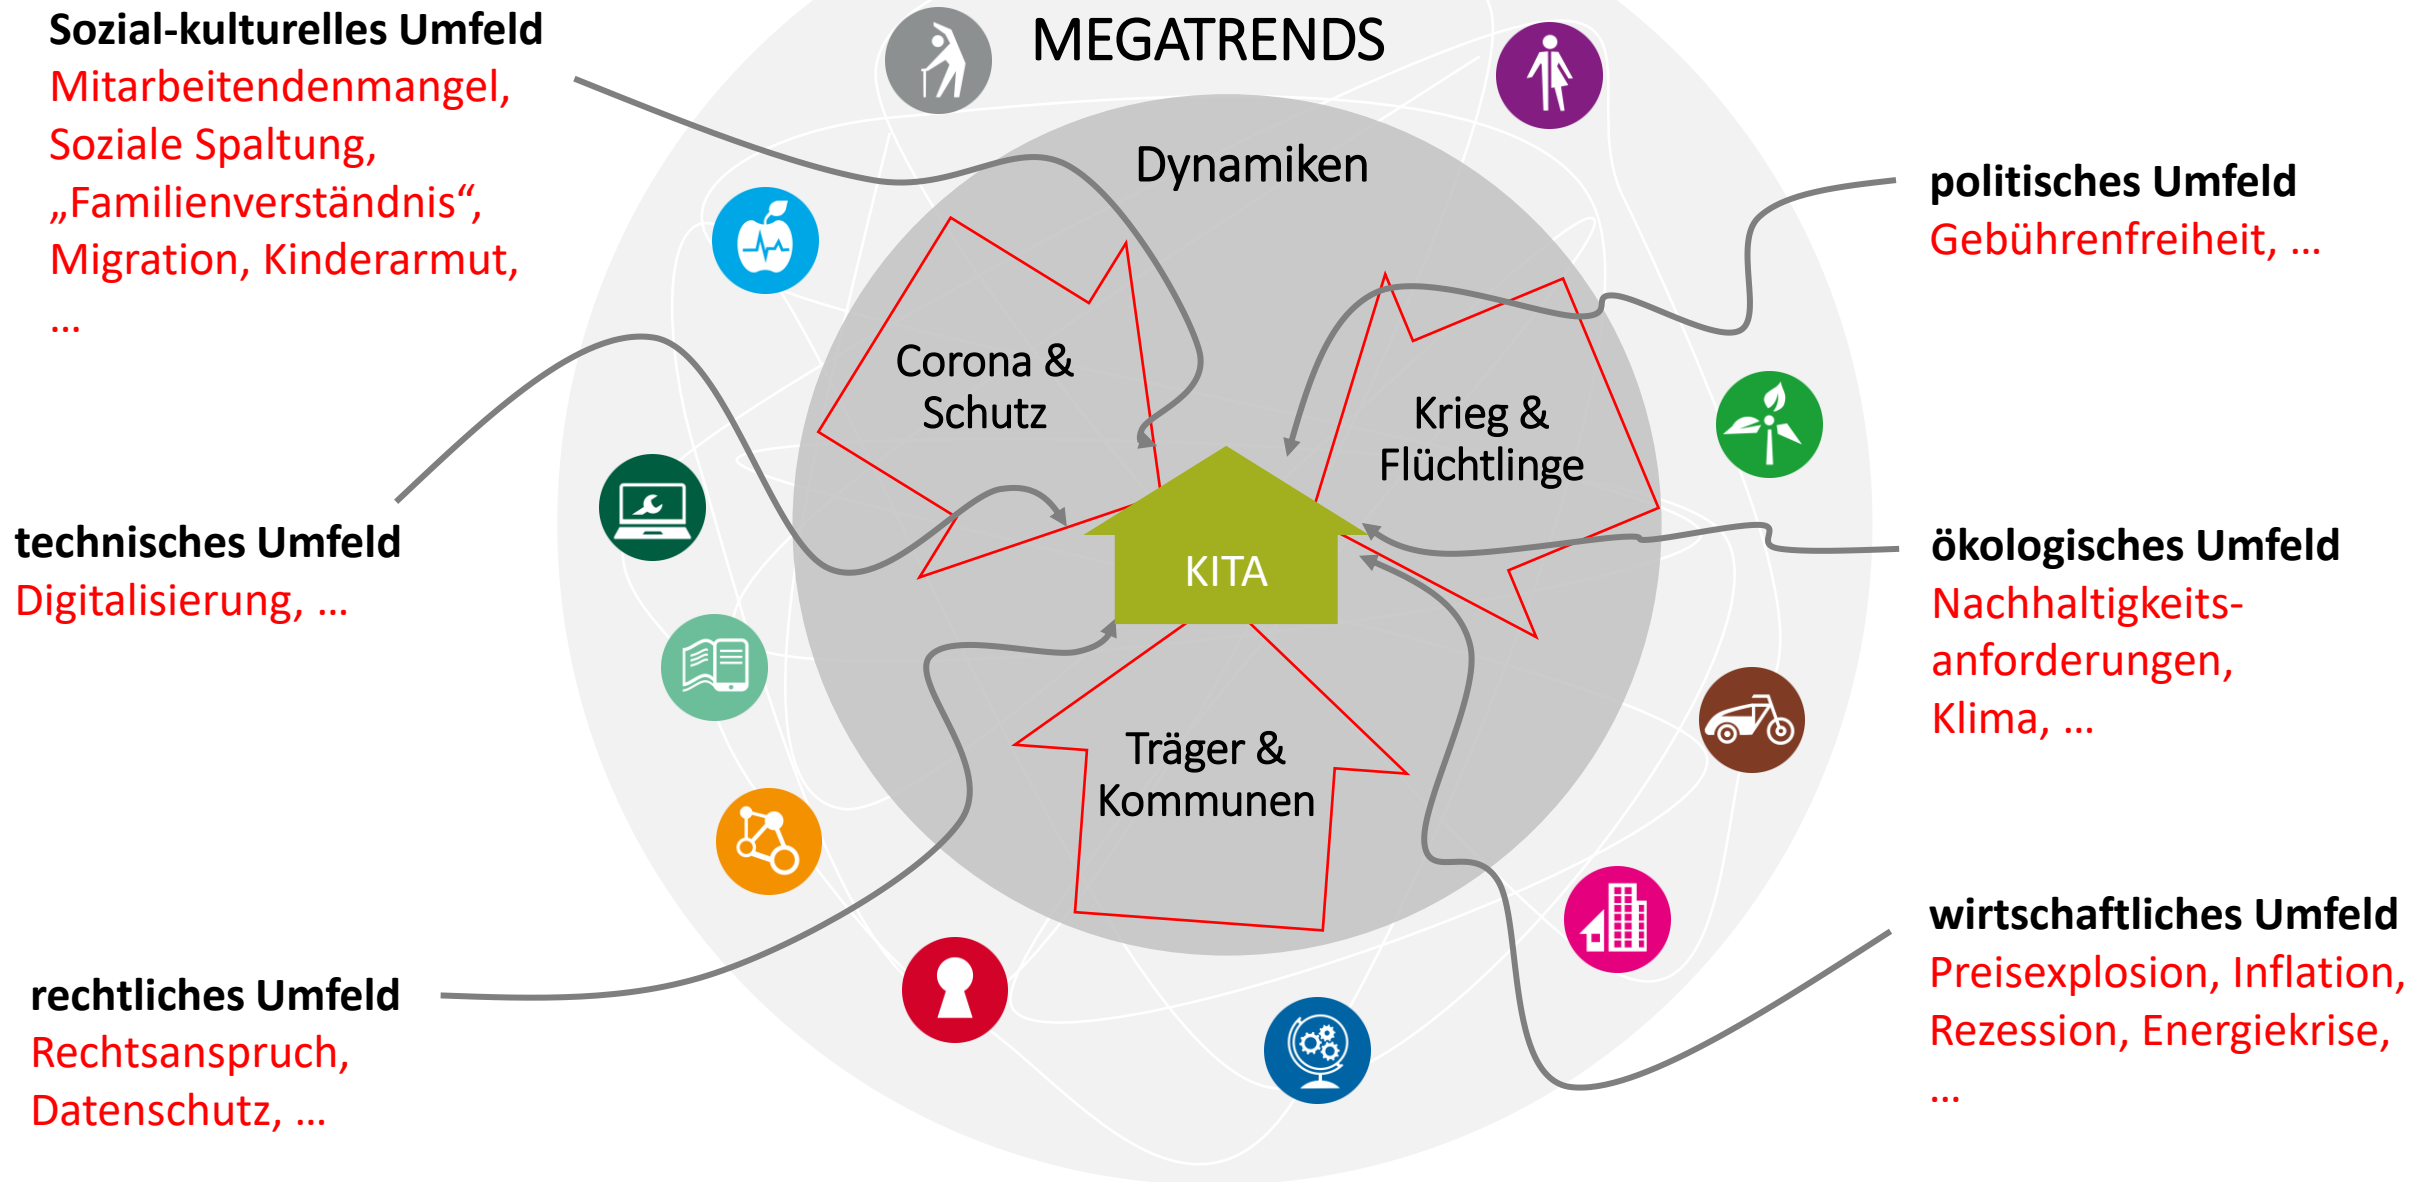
Sozial-kulturelles Umfeld
Mitarbeitendenmangel, Soziale Spaltung, „Familienverständnis“, Migration, Kinderarmut, …

MEGATRENDS

Dynamiken

politisches Umfeld
Gebührenfreiheit, …

Corona & Schutz

Krieg & Flüchtlinge

technisches Umfeld
Digitalisierung, …

KITA

ökologisches Umfeld
Nachhaltigkeitsanforderungen, Klima, …

Träger & Kommunen

wirtschaftliches Umfeld
Preisexplosion, Inflation, Rezession, Energiekrise, …

rechtliches Umfeld
Rechtsanspruch, Datenschutz, …